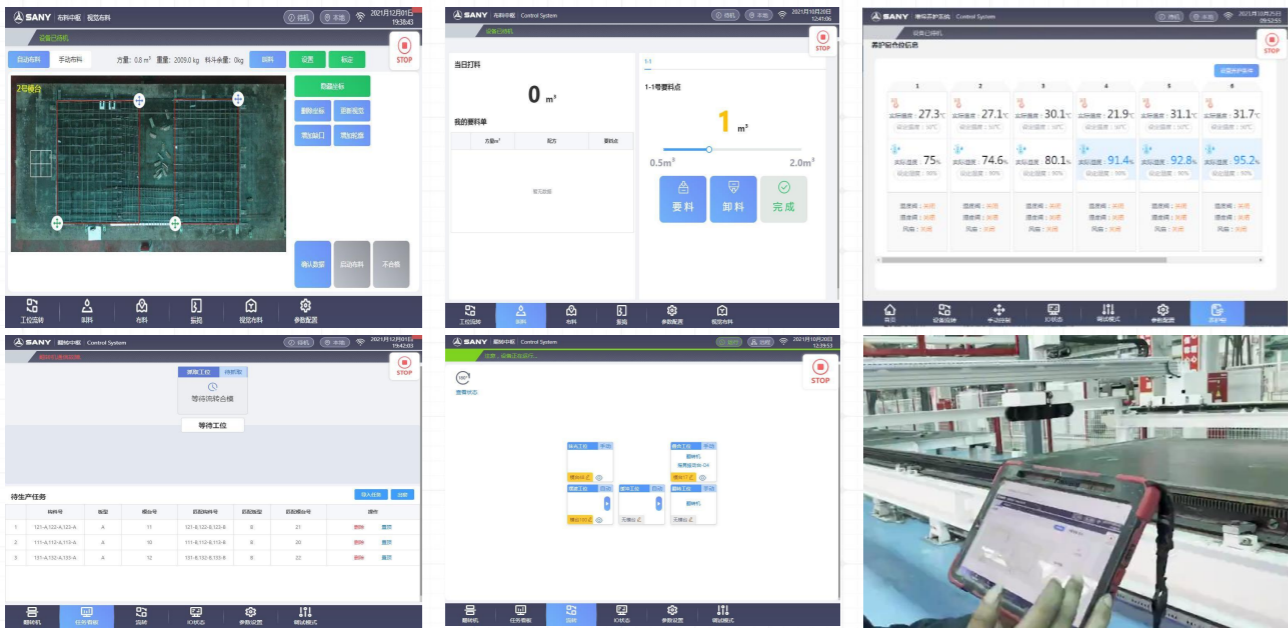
SANY 布料中枢 视觉布料 待机 本地 2021年12月01日 19:38:43

设备已待机

STOP

自动布料 手动布料 方量: 0.8 m³ 重量: 2009.0 kg 料斗余量: 0kg 卸料 设置 标定

2号模台

隐藏坐标

删除坐标 更新模型

清空窗口 清空轮廓

确认数据 启动布料 不合格

工位流转 卸料 布料 振捣 视觉布料 参数配置

SANY 布料中枢 Control System 待机 本地 2021年10月20日 12:41:06

设备已待机

STOP

当日打料

0 m³

我的要料单

方量m³ 配方 要料点

暂无数据

1-1

1-1号要料点

1 m³

0.5m³ 2.0m³

要料 卸料 完成

工位流转 卸料 布料 振捣 参数配置 视觉布料

SANY 养护窑中枢 Control System 待机 本地 2021年10月 09:52:55

设备已待机

STOP

养护窑仓位信息

设置养护参数

1 2 3 4 5 6

实际温度 27.3℃ 实际温度 27.1℃ 实际温度 30.1℃ 实际温度 21.9℃ 实际温度 31.1℃ 实际温度 31.7℃

实际湿度 75% 实际湿度 74.6% 实际湿度 80.1% 实际湿度 91.4% 实际湿度 92.8% 实际湿度 95.2%

首页 设备流转 手动控制 IO状态 调试模式 参数配置 养护窑

SANY 翻转中枢 Control System 待机 本地 2021年12月01日 19:42:03

STOP

等待工位

等待流转合模

等待工位

待生产任务

导入任务 加载

| | 构件号 | 类型 | 模台号 | 匹配构件号 | 匹配类型 | 匹配模台号 | 操作 |
|---|---|---|---|---|---|---|---|
| 1 | 121-A,122-A,123-A | A | 11 | 121-B,122-B,123-B | B | 21 | 删除 置顶 |
| 2 | 111-A,112-A,113-A | A | 10 | 111-B,112-B,113-B | B | 20 | 删除 置顶 |
| 3 | 131-A,132-A,133-A | A | 12 | 131-B,132-B,133-B | B | 22 | 删除 置顶 |

翻转机 任务看板 流转 IO状态 参数设置 调试模式

SANY 翻转中枢 Control System 2021年10月20日 12:39:53

STOP

查看状态

翻转机

翻转机 任务看板 流转 IO状态 参数设置 调试模式